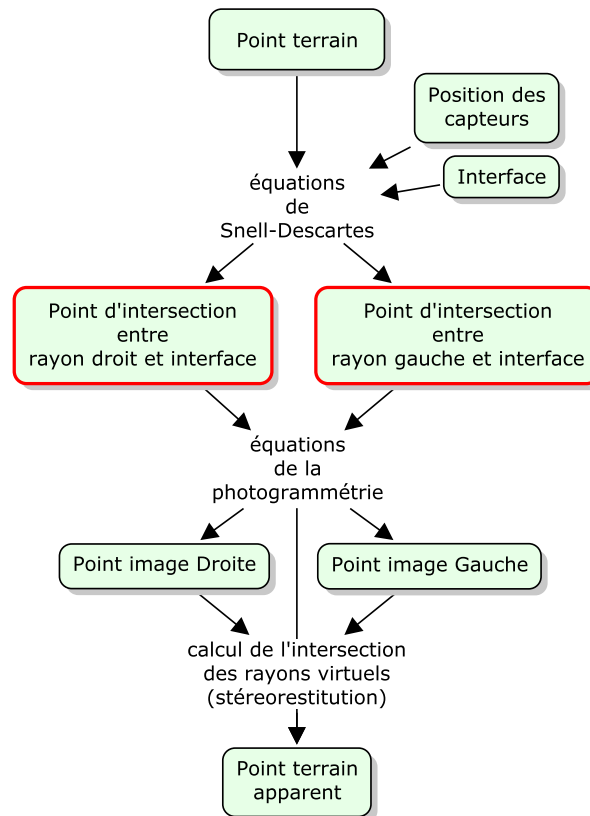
Point terrain

Position des capteurs

Interface

équations de Snell-Descartes

Point d'intersection entre rayon droit et interface

Point d'intersection entre rayon gauche et interface

équations de la photogrammétrie

Point image Droite

Point image Gauche

calcul de l'intersection des rayons virtuels (stéreorestitution)

Point terrain apparent